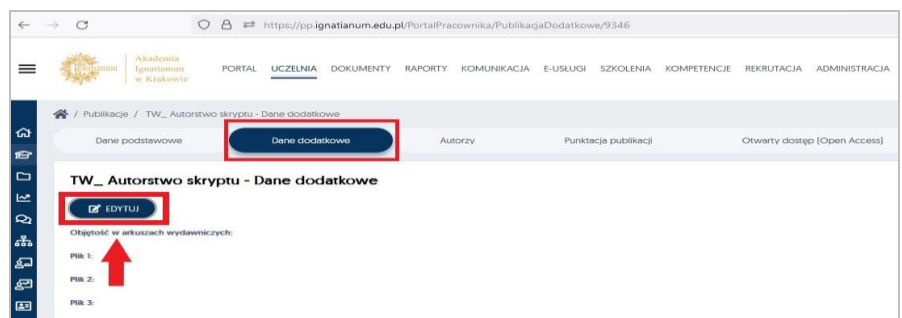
https://pp.ignatianum.edu.pl/PortalPracownika/PublikacjaDodatkowe/9346

Akademia Ignatianum w Krakowie

PORTAL UCZELNIA DOKUMENTY RAPORTY KOMUNIKACJA E-USŁUGI SZKOLENIA KOMPETENCJE REKRUTACJA ADMINISTRACJA

/ Publikacje / TW_ Autorstwo skryptu - Dane dodatkowe

Dane podstawowe | Dane dodatkowe | Autorzy | Punktacja publikacji | Otwarty dostęp (Open Access)

TW_ Autorstwo skryptu - Dane dodatkowe

EDYTUJ

Objętość w arkuszach wydawniczych:

Plik 1:

Plik 2:

Plik 3: